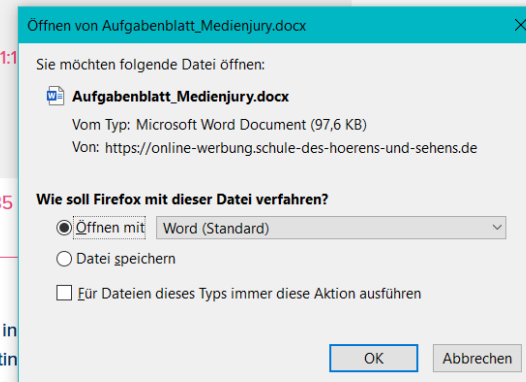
Öffnen von Aufgabenblatt_Medienjury.docx

Sie möchten folgende Datei öffnen:

Aufgabenblatt_Medienjury.docx

Vom Typ: Microsoft Word Document (97,6 KB)

Von: https://online-werbung.schule-des-hoerens-und-sehens.de

Wie soll Firefox mit dieser Datei verfahren?

Öffnen mit Word (Standard)

Datei speichern

Für Dateien dieses Typs immer diese Aktion ausführen

OK

Abbrechen

1:1

5

in

tin